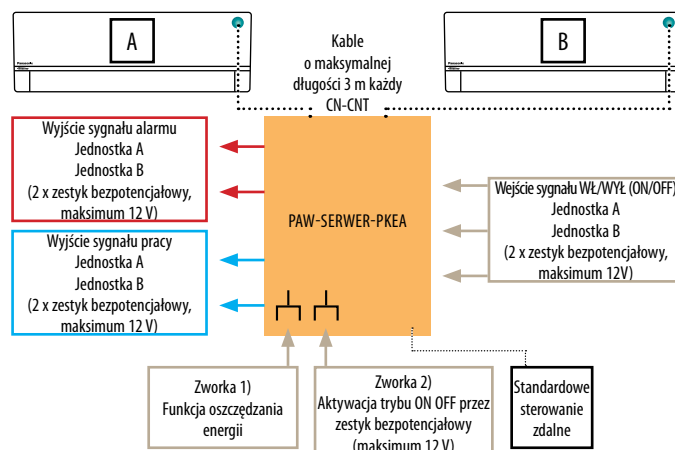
A

B

Kable o maksymalnej długości 3 m każdy CN-CNT

Wyjście sygnału alarmu
Jednostka A
Jednostka B
(2 x zestyk bezpotencjałowy, maksimum 12 V)

Wyjście sygnału pracy
Jednostka A
Jednostka B
(2 x zestyk bezpotencjałowy, maksimum 12 V)

PAW-SERWER-PKEA

Wejście sygnału WŁ/WYŁ (ON/OFF)
Jednostka A
Jednostka B
(2 x zestyk bezpotencjałowy, maksimum 12V)

Zworka 1)
Funkcja oszczędzania energii

Zworka 2)
Aktywacja trybu ON OFF przez zestyk bezpotencjałowy (maksimum 12 V)

Standardowe sterowanie zdalne